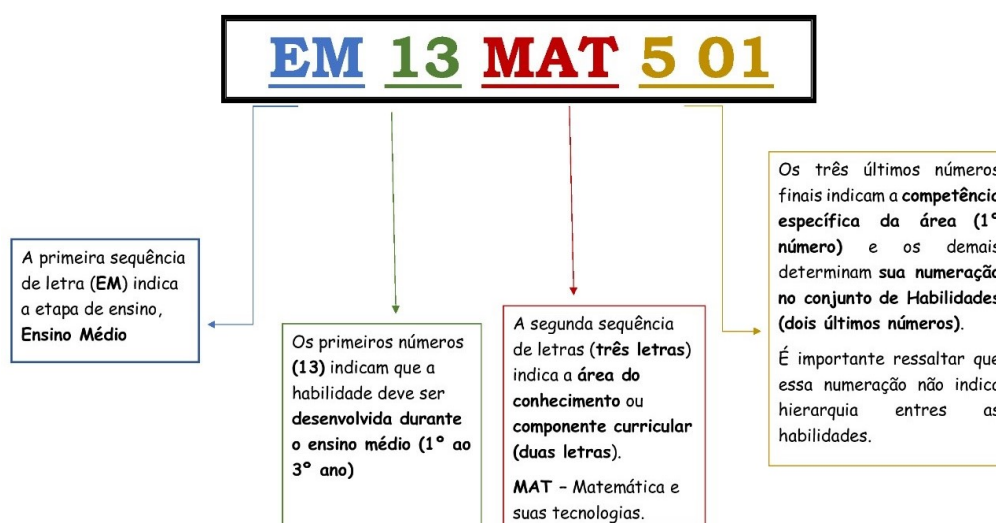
EM 13 MAT 5 01

A primeira sequência de letra (**EM**) indica a etapa de ensino, **Ensino Médio**

Os primeiros números **(13)** indicam que a habilidade deve ser **desenvolvida durante o ensino médio (1° ao 3° ano)**

A segunda sequência de letras (**três letras**) indica a **área do conhecimento** ou **componente curricular (duas letras)**.

**MAT** – Matemática e suas tecnologias.

Os três últimos números finais indicam a **competência específica da área (1° número)** e os demais determinam **sua numeração no conjunto de Habilidades (dois últimos números)**.

É importante ressaltar que essa numeração não indica hierarquia entres as habilidades.